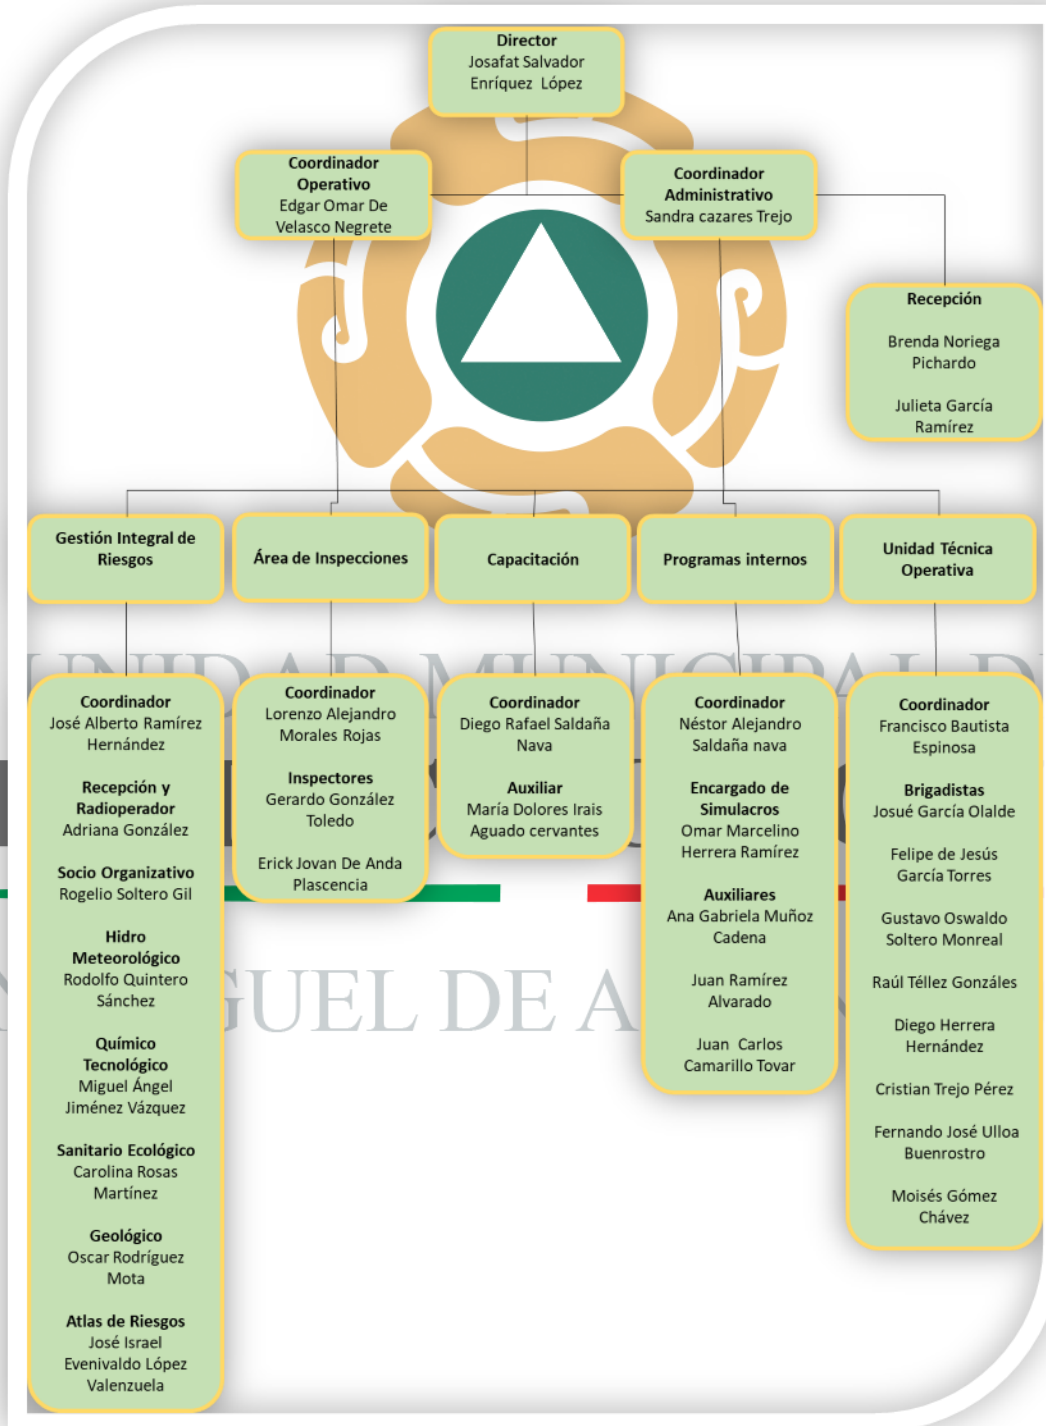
Director
Josafat Salvador Enríquez López

Coordinador Operativo
Edgar Omar De Velasco Negrete

Coordinador Administrativo
Sandra cazares Trejo

Recepción
Brenda Noriega Pichardo
Julieta García Ramírez

Gestión Integral de Riesgos

Área de Inspecciones

Capacitación

Programas internos

Unidad Técnica Operativa

UNIDAD MUNICIPAL D

GUEL DE A

Coordinador
José Alberto Ramírez Hernández

Recepción y Radioperador
Adriana González

Socio Organizativo
Rogelio Soltero Gil

Hidro Meteorológico
Rodolfo Quintero Sánchez

Químico Tecnológico
Miguel Ángel Jiménez Vázquez

Sanitario Ecológico
Carolina Rosas Martínez

Geológico
Oscar Rodríguez Mota

Atlas de Riesgos
José Israel Evenivaldo López Valenzuela

Coordinador
Lorenzo Alejandro Morales Rojas

Inspectores
Gerardo González Toledo

Erick Jovan De Anda Plascencia

Coordinador
Diego Rafael Saldaña Nava

Auxiliar
María Dolores Irais Aguado cervantes

Coordinador
Néstor Alejandro Saldaña nava

Encargado de Simulacros
Omar Marcelino Herrera Ramírez

Auxiliares
Ana Gabriela Muñoz Cadena

Juan Ramírez Alvarado

Juan Carlos Camarillo Tovar

Coordinador
Francisco Bautista Espinosa

Brigadistas
Josué García Olalde

Felipe de Jesús García Torres

Gustavo Oswaldo Soltero Monreal

Raúl Téllez Gonzáles

Diego Herrera Hernández

Cristian Trejo Pérez

Fernando José Ulloa Buenrostro

Moisés Gómez Chávez